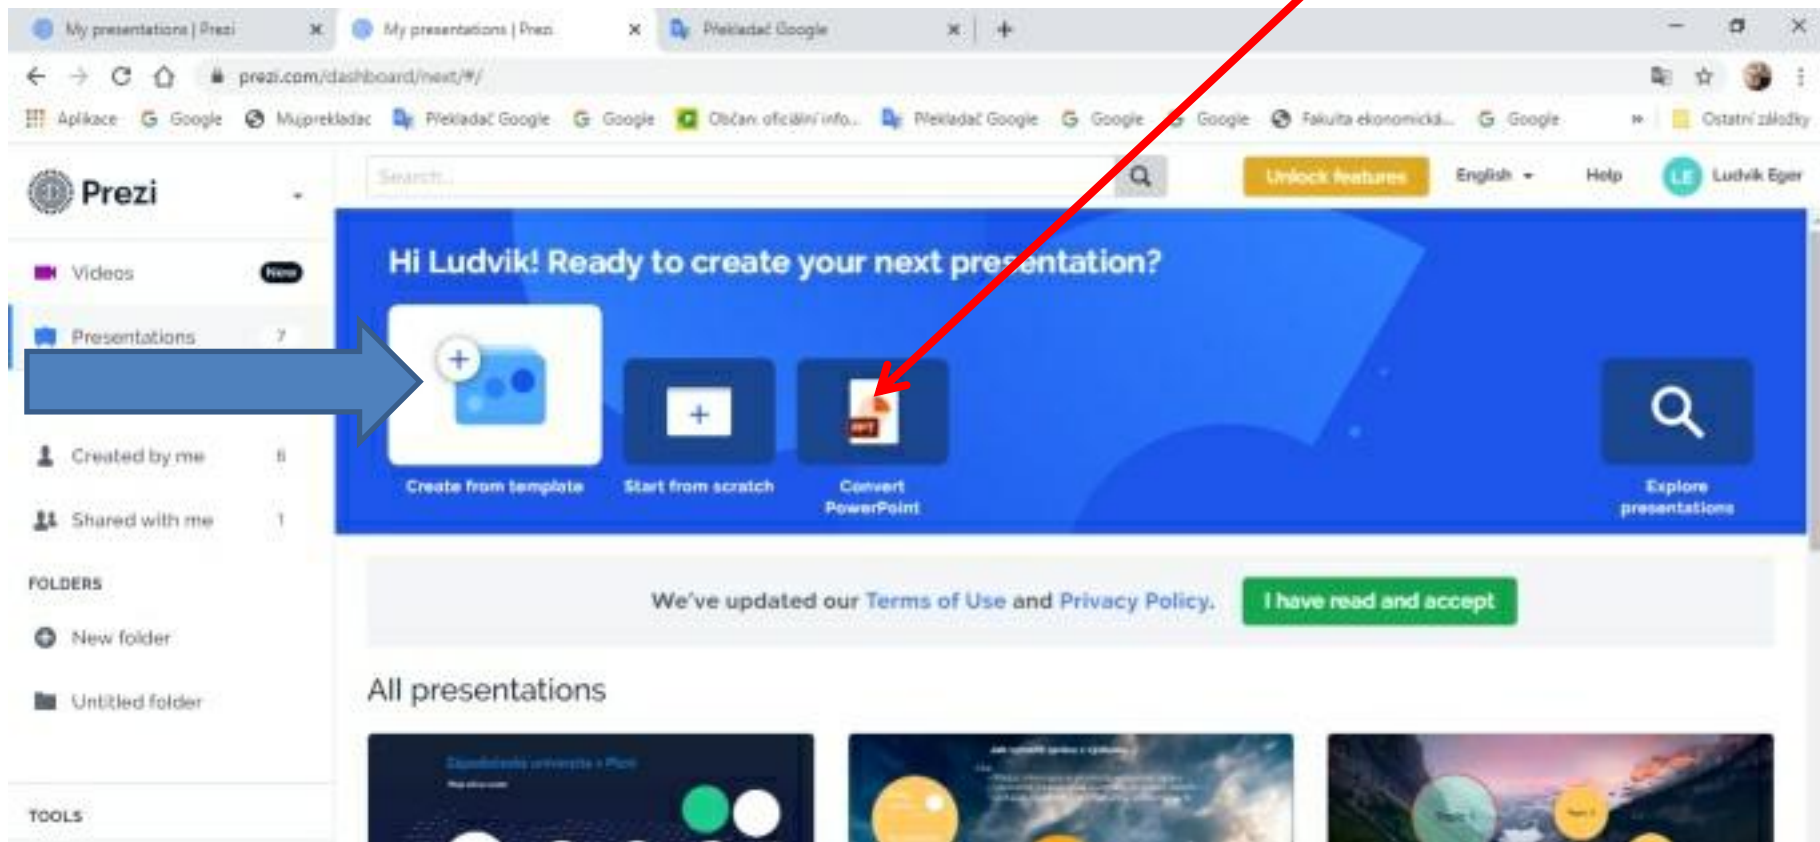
My presentations | Prezi
My presentations | Prezi
Překladač Google

prezi.com/dashboard/next/#/

Aplikace Google Mujpreklada Překladač Google Google Občan: oficiální info... Překladač Google Google Google Fakulta ekonomická... Google Ostatní záložky

Prezi

Search...

Unlock features English Help LE Ludvik Eger

Videos New
Presentations 7
Created by me 6
Shared with me 1

FOLDERS
New folder
Untitled folder

TOOLS

Hi Ludvik! Ready to create your next presentation?

Create from template
Start from scratch
Convert PowerPoint
Explore presentations

We've updated our Terms of Use and Privacy Policy. I have read and accept

All presentations

Západočeská univerzita v Plzni